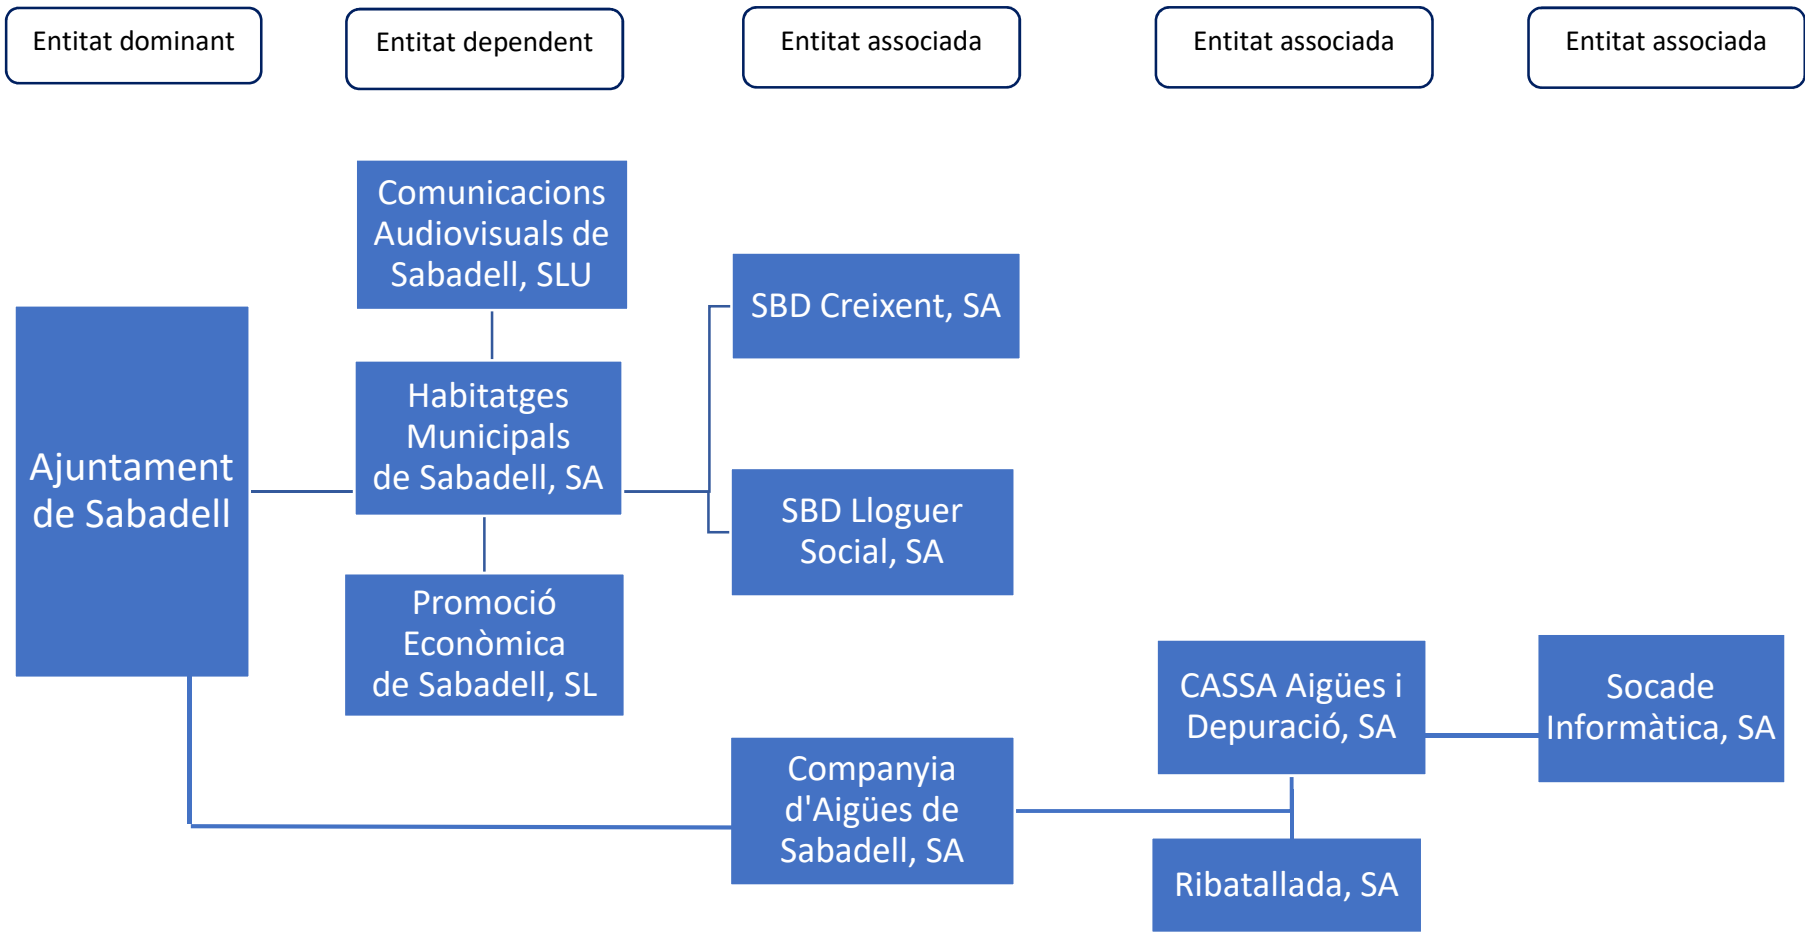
Entitat dominant

Entitat dependent

Entitat associada

Entitat associada

Entitat associada

Comunicacions Audiovisuals de Sabadell, SLU

Ajuntament de Sabadell

Habitatges Municipals de Sabadell, SA

SBD Creixent, SA

SBD Lloguer Social, SA

Promoció Econòmica de Sabadell, SL

CASSA Aigües i Depuració, SA

Socade Informàtica, SA

Companyia d'Aigües de Sabadell, SA

Ribatallada, SA